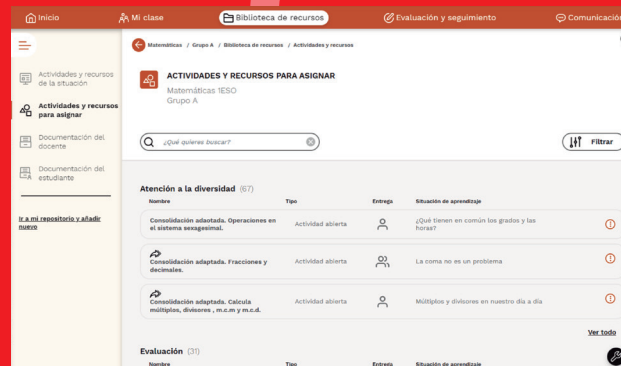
Inicio
Mi clase
Biblioteca de recursos
Evaluación y seguimiento
Comunicación

Actividades y recursos de la situación
Actividades y recursos para asignar
Documentación del docente
Documentación del estudiante

Ir a mi repositorio y añadir nuevo

Matemáticas / Grupo A / Biblioteca de recursos / Actividades y recursos

ACTIVIDADES Y RECURSOS PARA ASIGNAR
Matemáticas 1ESO
Grupo A

¿Qué quieres buscar?

Filtrar

Atención a la diversidad (67)

| Nombre | Tipo | Entrega | Situación de aprendizaje |
|---|---|---|---|
| Consolidación adaptada. Operaciones en el sistema sexagesimal. | Actividad abierta | | ¿Qué tienen en común los grados y las horas? |
| Consolidación adaptada. Fracciones y decimales. | Actividad abierta | | La coma no es un problema |
| Consolidación adaptada. Calcula múltiplos, divisores , m.c.m y m.c.d. | Actividad abierta | | Múltiplos y divisores en nuestro día a día |

Ver todo

Evaluación (31)

| Nombre | Tipo | Entrega | Situación de aprendizaje |
|---|---|---|---|